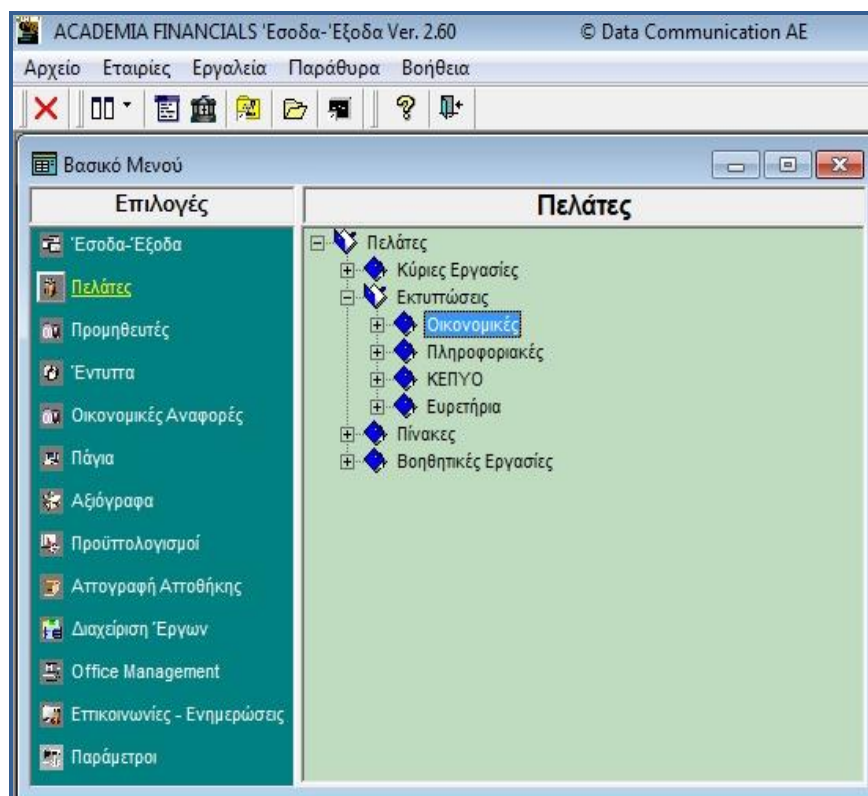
ACADEMIA FINANCIALS 'Εσοδα-'Εξοδα Ver. 2.60 © Data Communication AE

Αρχείο Εταιρίες Εργαλεία Παράθυρα Βοήθεια

Βασικό Μενού

Επιλογές

Έσοδα-Έξοδα
Πελάτες
Προμηθευτές
Έντυπα
Οικονομικές Αναφορές
Πάγια
Αξιόγραφα
Προϋπολογισμοί
Απογραφή Αποθήκης
Διαχείριση Έργων
Office Management
Επικοινωνίες - Ενημερώσεις
Παράμετροι

Πελάτες

Πελάτες
Κύριες Εργασίες
Εκτυπώσεις
Οικονομικές
Πληροφοριακές
ΚΕΠΥΟ
Ευρετήρια
Πίνακες
Βοηθητικές Εργασίες